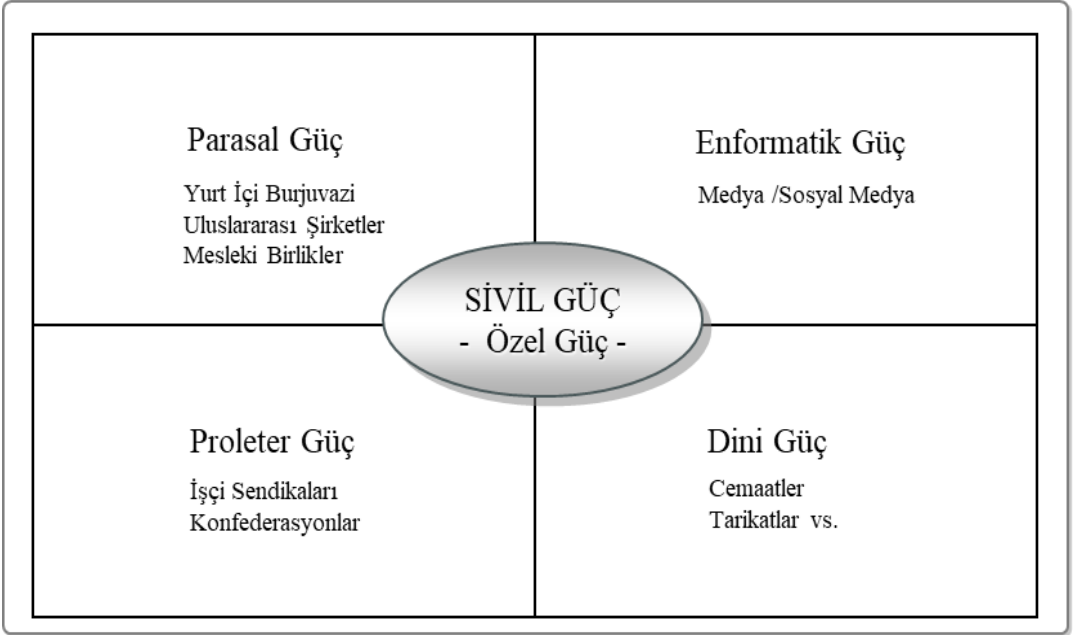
Parasal Güç

Yurt İçi Burjuvazi
Uluslararası Şirketler
Mesleki Birlikler

Enformatik Güç

Medya /Sosyal Medya

SİVİL GÜÇ
- Özel Güç -

Proleter Güç

İşçi Sendikaları
Konfederasyonlar

Dini Güç

Cemaatler
Tarikatlar vs.